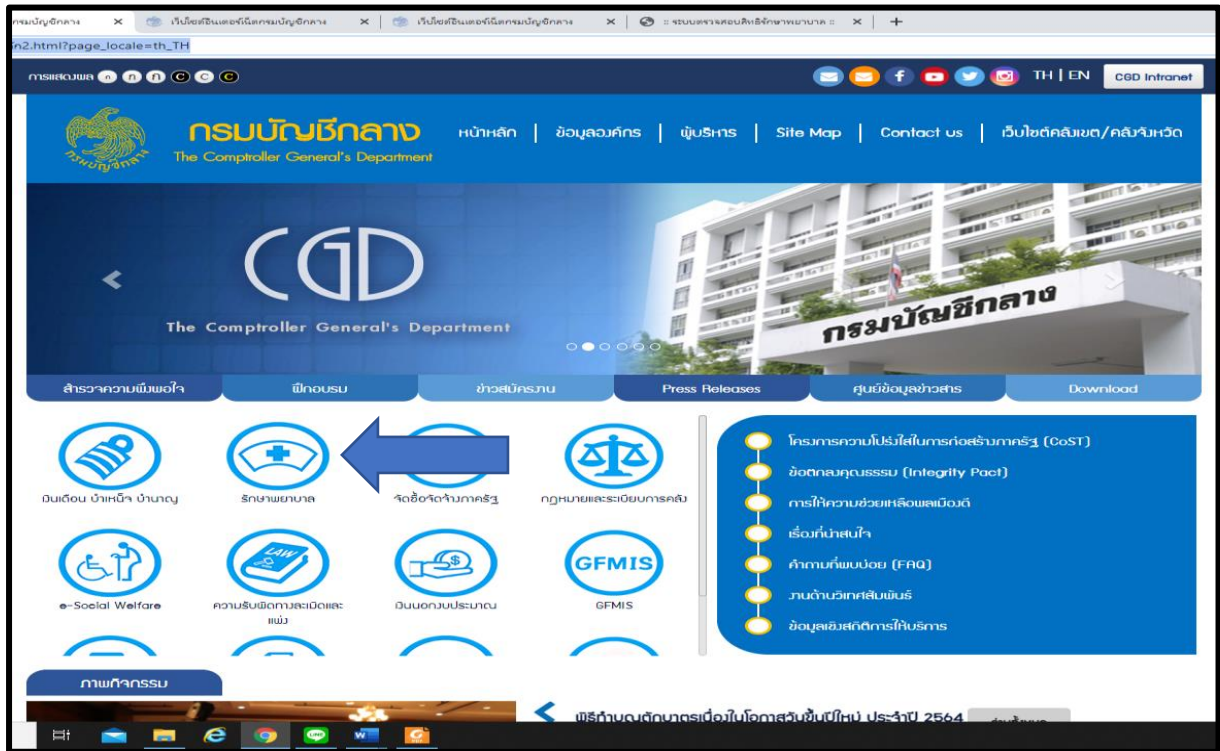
กรมบัญชีกลาง × เว็บไซต์อินเตอร์เน็ตกรมบัญชีกลาง × เว็บไซต์อินเตอร์เน็ตกรมบัญชีกลาง × ระบบตรวจสอบสิทธิรักษาพยาบาล × +

n2.html?page_locale=th_TH

การแสดงผล ก ก ก C C C

TH | EN CGD Intranet

กรมบัญชีกลาง
The Comptroller General's Department

หน้าหลัก | ข้อมูลองค์กร | ผู้บริหาร | Site Map | Contact us | เว็บไซต์คลังเขต/คลังจังหวัด

CGD
The Comptroller General's Department

กรมบัญชีกลาง

สำรวจความพึงพอใจ | ฝึกอบรม | ข่าวสมัครงาน | Press Releases | ศูนย์ข้อมูลข่าวสาร | Download

เงินเดือน บำเหน็จ บำนาญ
รักษาพยาบาล
จัดซื้อจัดจ้างภาครัฐ
กฎหมายและระเบียบการคลัง
e-Social Welfare
LAW
ความรับผิดทางละเมิดและแพ่ง
เงินนอกงบประมาณ
GFMIS
GFMIS

โครงการความโปร่งใสในการก่อสร้างภาครัฐ (CoST)
ข้อตกลงคุณธรรม (Integrity Pact)
การให้ความช่วยเหลือพลเมืองดี
เรื่องที่น่าสนใจ
คำถามที่พบบ่อย (FAQ)
งานด้านวิเทศสัมพันธ์
ข้อมูลเชิงสถิติการให้บริการ

ภาพกิจกรรม

พิธีทำบุญตักบาตรเนื่องในโอกาสวันขึ้นปีใหม่ ประจำปี 2564